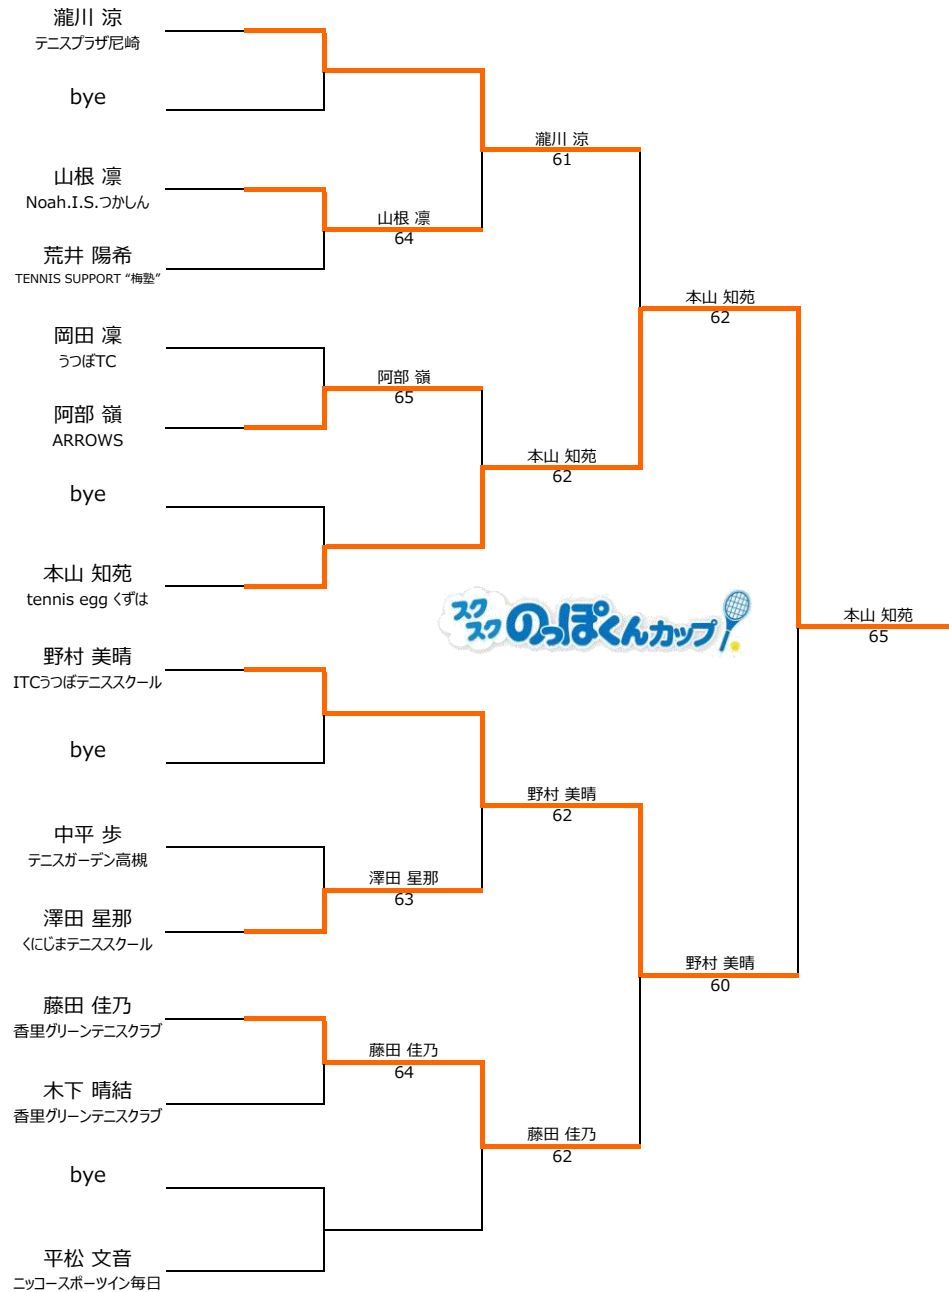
瀧川 涼
テニスプラザ尼崎

bye

山根 凛
Noah.I.S.つかしん

荒井 陽希
TENNIS SUPPORT "梅塾"

岡田 凜
うつぼTC

阿部 嶺
ARROWS

bye

本山 知苑
tennis egg くずは

野村 美晴
ITCうつぼテニススクール

bye

中平 歩
テニスガーデン高槻

澤田 星那
くにじまテニススクール

藤田 佳乃
香里グリーンテニスクラブ

木下 晴結
香里グリーンテニスクラブ

bye

平松 文音
ニッコースポーツイン毎日

山根 凛
64

阿部 嶺
65

澤田 星那
63

藤田 佳乃
64

瀧川 涼
61

本山 知苑
62

野村 美晴
62

藤田 佳乃
62

本山 知苑
62

野村 美晴
60

本山 知苑
65

スクスク のっぽくんカップ